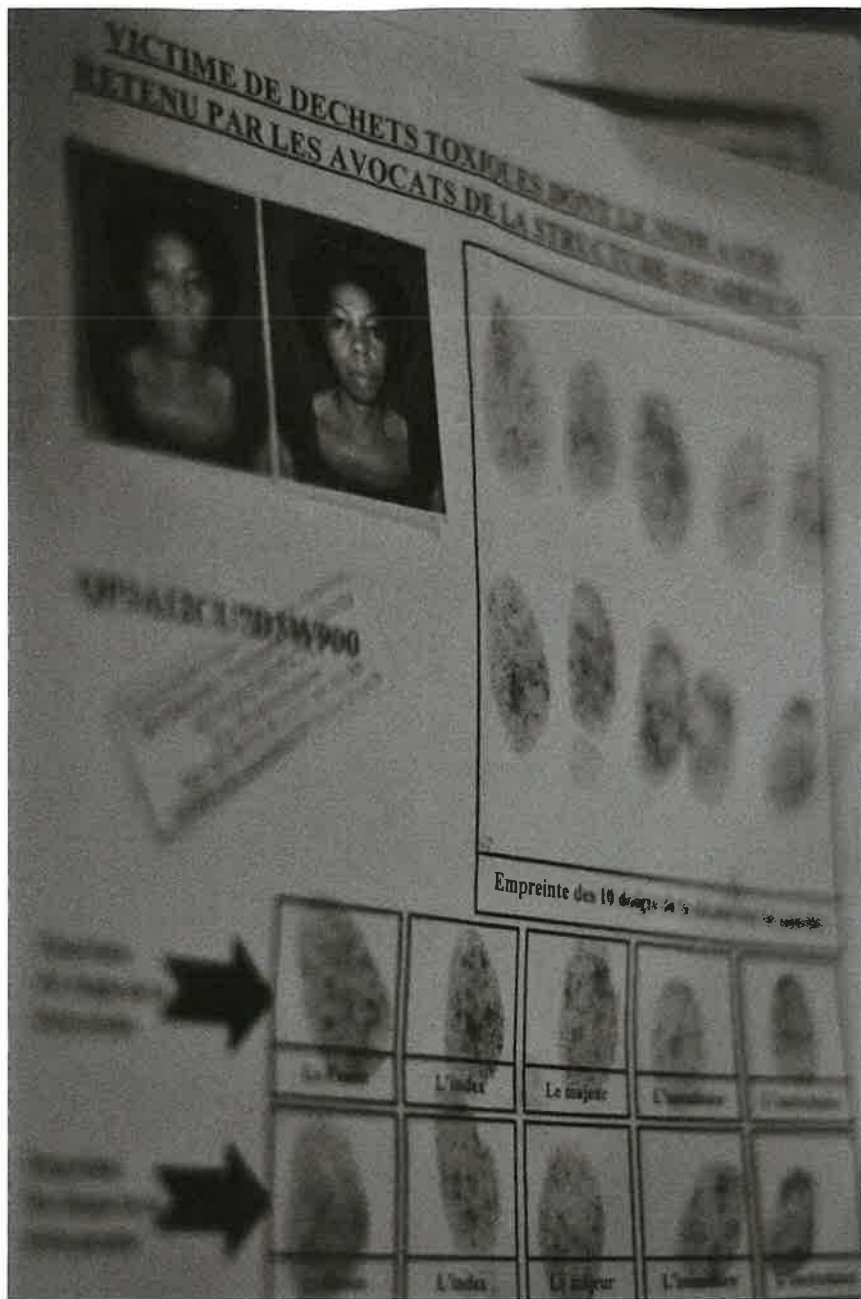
VICTIME DE DECHETS TOXIQUES DONT LE NOM A ETE
RETENU PAR LES AVOCATS DE LA STRUCTURE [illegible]

QPSAI2CI7D3W900

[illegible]

Empreinte des 10 doigts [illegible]

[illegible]

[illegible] | L'index | Le majeur | L'annulaire | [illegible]

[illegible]

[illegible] | L'index | Le majeur | L'annulaire | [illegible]